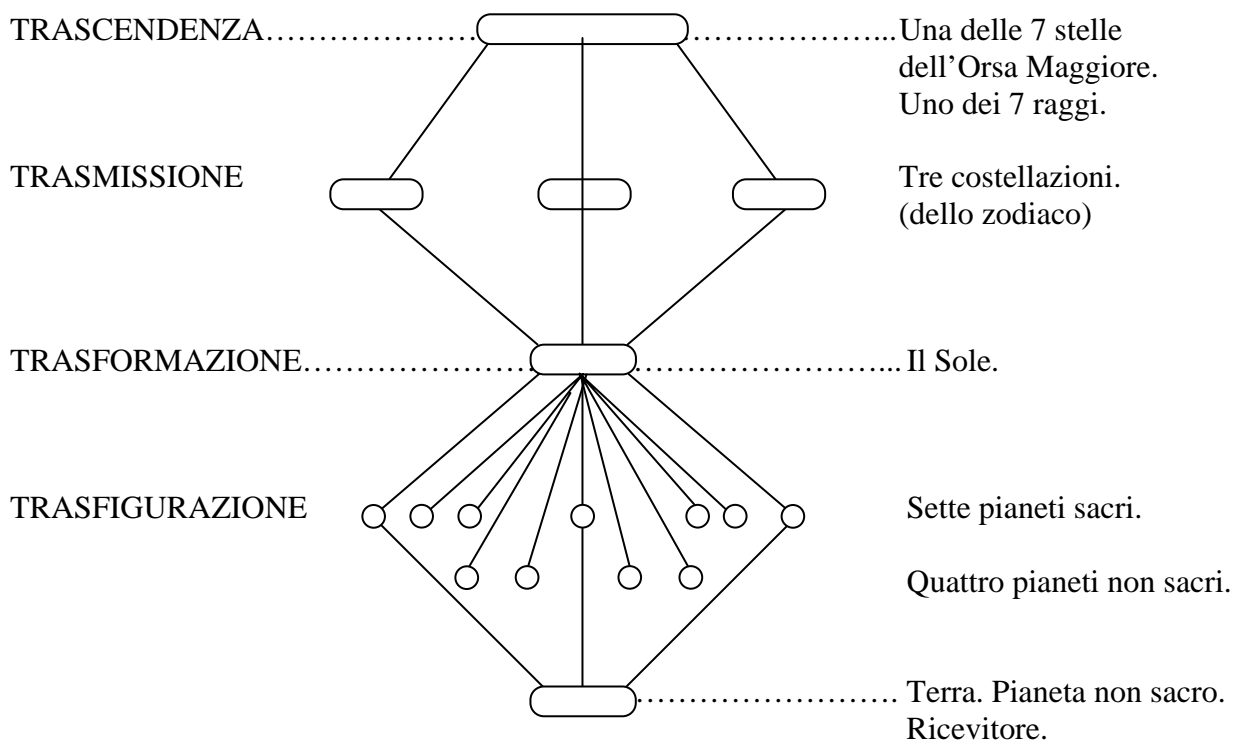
TRASCENDENZA……………… ………………...Una delle 7 stelle dell'Orsa Maggiore. Uno dei 7 raggi.

TRASMISSIONE

Tre costellazioni. (dello zodiaco)

TRASFORMAZIONE…………………… ……………………...Il Sole.

TRASFIGURAZIONE

Sette pianeti sacri.

Quattro pianeti non sacri.

……………………. Terra. Pianeta non sacro. Ricevitore.